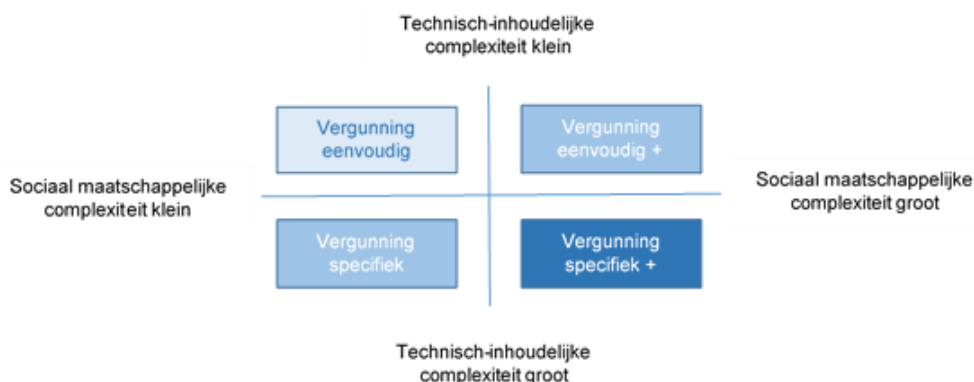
Technisch-inhoudelijke complexiteit klein

Vergunning eenvoudig

Vergunning eenvoudig +

Sociaal maatschappelijke complexiteit klein

Sociaal maatschappelijke complexiteit groot

Vergunning specifiek

Vergunning specifiek +

Technisch-inhoudelijke complexiteit groot